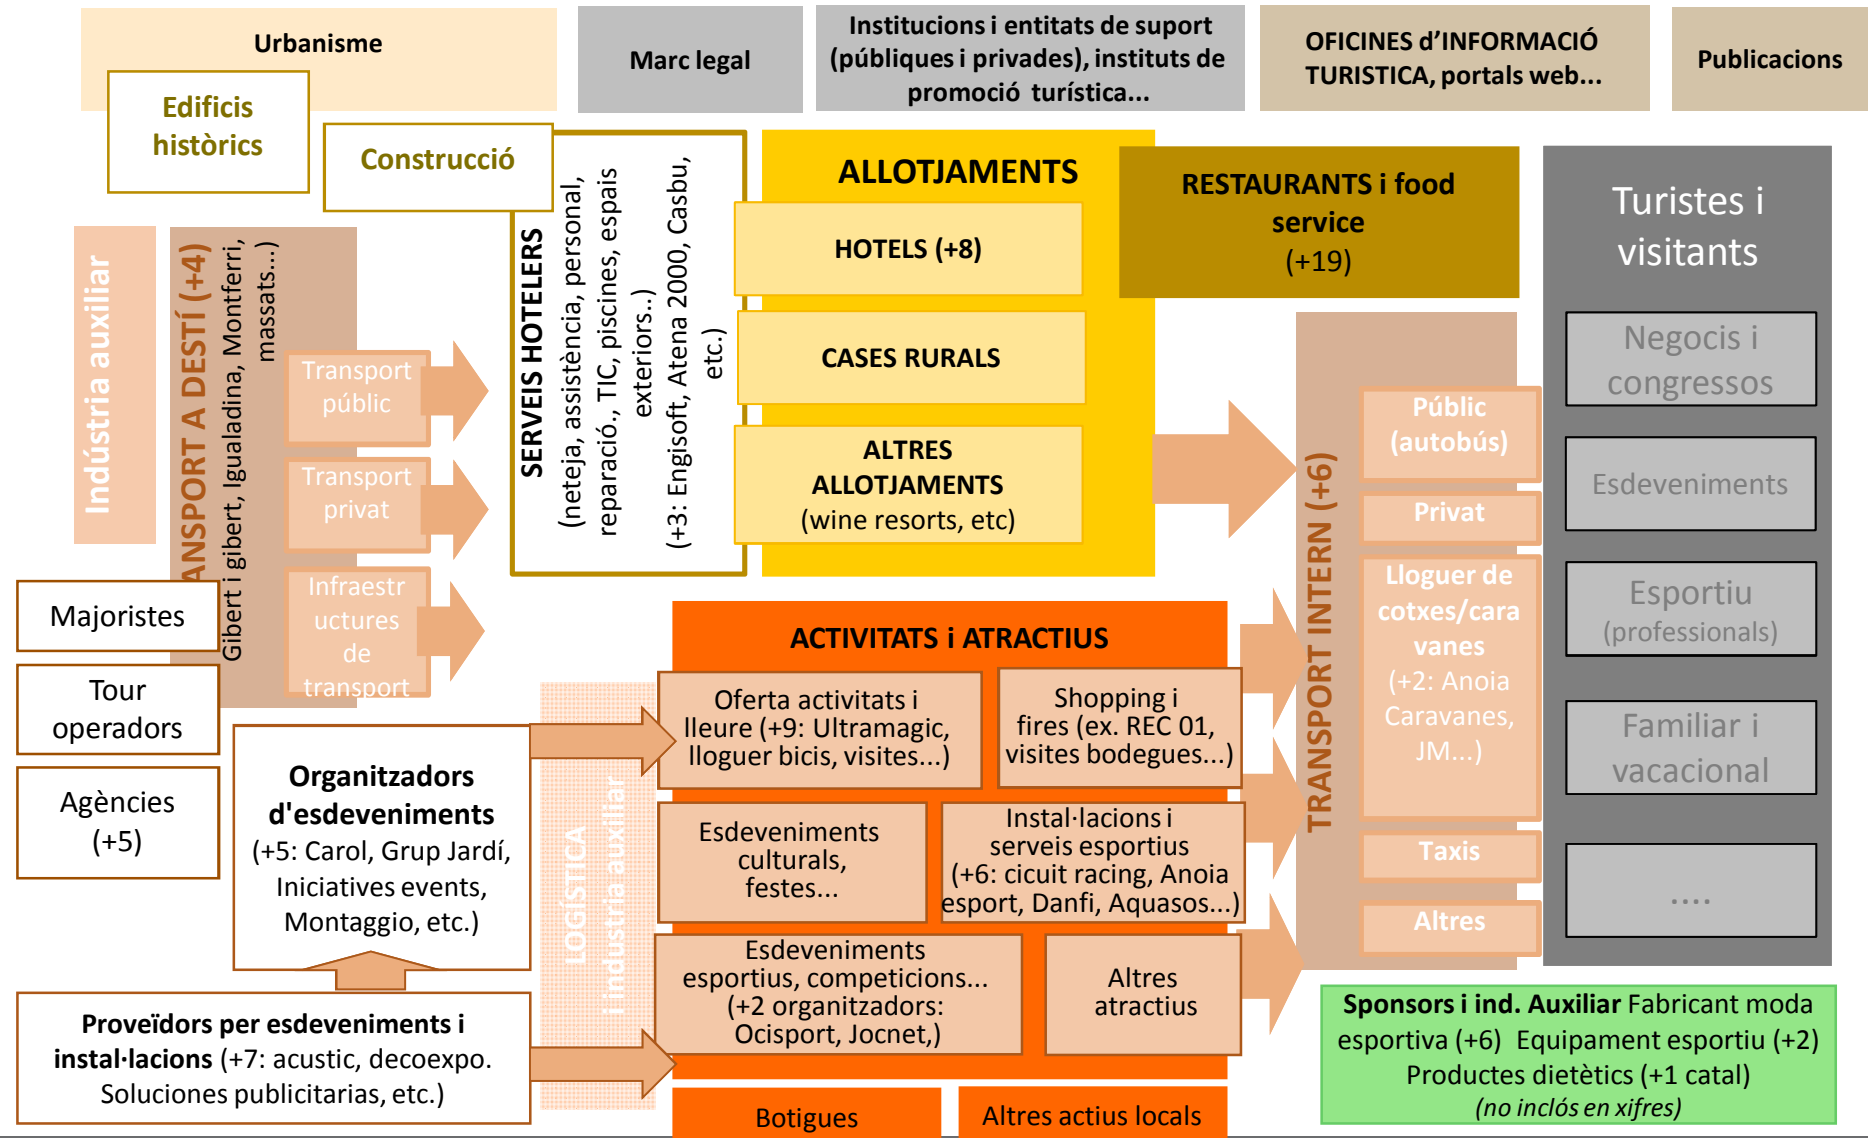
Urbanisme

Edificis històrics

Construcció

Marc legal

Institucions i entitats de suport (públiques i privades), instituts de promoció turística...

OFICINES D'INFORMACIÓ TURISTICA, portals web...

Publicacions

Indústria auxiliar

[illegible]ANSPORT A DESTÍ (+4)
Gibert i gibert, Igualadina, Montferri, massats...)

Transport públic

Transport privat

Infraestructures de transport

SERVEIS HOTELERS
(neteja, assistència, personal, reparació., TIC, piscines, espais exteriors..)
(+3: Engisoft, Atena 2000, Casbu, etc.)

ALLOTJAMENTS

HOTELS (+8)

CASES RURALS

ALTRES ALLOTJAMENTS
(wine resorts, etc)

RESTAURANTS i food service
(+19)

Turistes i visitants

Negocis i congressos

Esdeveniments

Esportiu
(professionals)

Familiar i vacacional

....

TRANSPORT INTERN (+6)

Públic (autobús)

Privat

Lloguer de cotxes/caravanes
(+2: Anoia Caravanes, JM...)

Taxis

Altres

Majoristes

Tour operadors

Agències (+5)

Organitzadors d'esdeveniments
(+5: Carol, Grup Jardí, Iniciatives events, Montaggio, etc.)

Proveïdors per esdeveniments i instal·lacions (+7: acustic, decoexpo. Soluciones publicitarias, etc.)

LOGÍSTICA
i industria auxiliar

ACTIVITATS i ATRACTIUS

Oferta activitats i lleure (+9: Ultramagic, lloguer bicis, visites...)

Shopping i fires (ex. REC 01, visites bodegues...)

Esdeveniments culturals, festes...

Instal·lacions i serveis esportius
(+6: cicuit racing, Anoia esport, Danfi, Aquasos...)

Esdeveniments esportius, competicions...
(+2 organitzadors: Ocisport, Jocnet,)

Altres atractius

Botigues

Altres actius locals

Sponsors i ind. Auxiliar Fabricant moda esportiva (+6) Equipament esportiu (+2) Productes dietètics (+1 catal)
(no inclós en xifres)